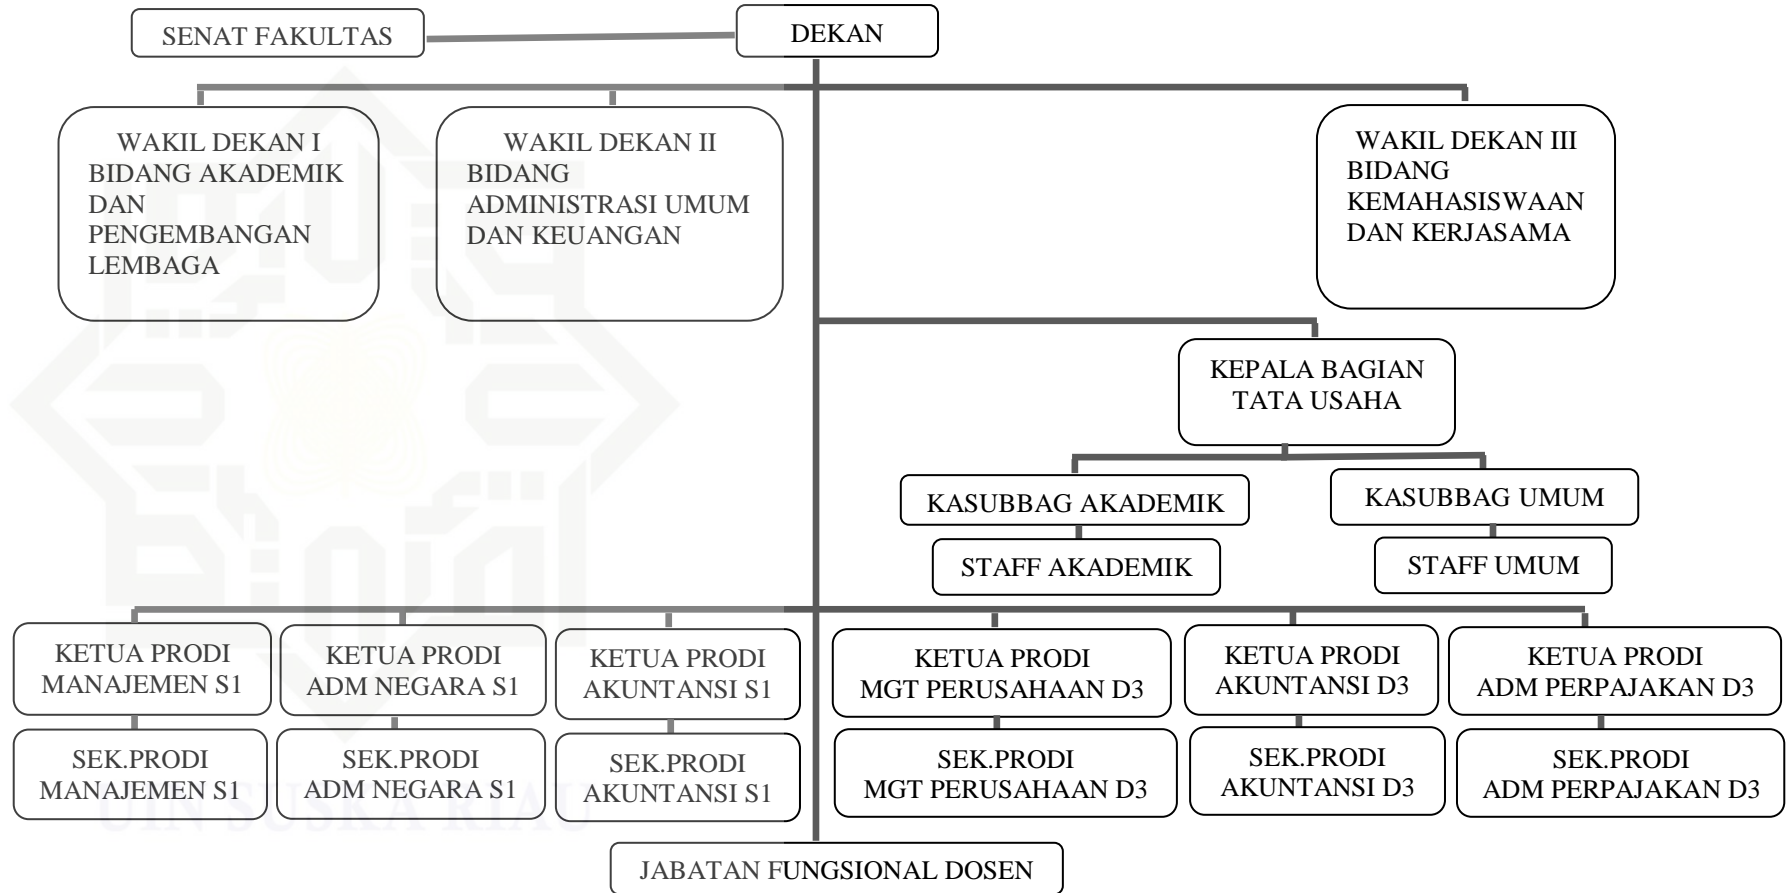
SENAT FAKULTAS

DEKAN

WAKIL DEKAN I BIDANG AKADEMIK DAN PENGEMBANGAN LEMBAGA

WAKIL DEKAN II BIDANG ADMINISTRASI UMUM DAN KEUANGAN

WAKIL DEKAN III BIDANG KEMAHASISWAAN DAN KERJASAMA

KEPALA BAGIAN TATA USAHA

KASUBBAG AKADEMIK

STAFF AKADEMIK

KASUBBAG UMUM

STAFF UMUM

KETUA PRODI MANAJEMEN S1

SEK.PRODI MANAJEMEN S1

KETUA PRODI ADM NEGARA S1

SEK.PRODI ADM NEGARA S1

KETUA PRODI AKUNTANSI S1

SEK.PRODI AKUNTANSI S1

KETUA PRODI MGT PERUSAHAAN D3

SEK.PRODI MGT PERUSAHAAN D3

KETUA PRODI AKUNTANSI D3

SEK.PRODI AKUNTANSI D3

KETUA PRODI ADM PERPAJAKAN D3

SEK.PRODI ADM PERPAJAKAN D3

JABATAN FUNGSIONAL DOSEN

UIN SUSKA RIAU